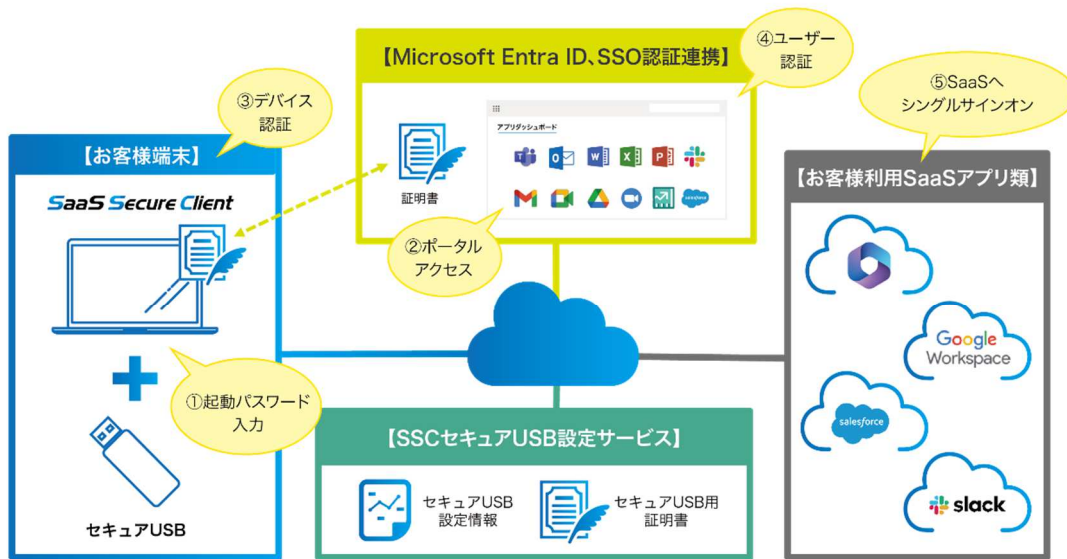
【Microsoft Entra ID、SSO認証連携】

④ユーザー認証

③デバイス認証

⑤SaaSへシングルサインオン

【お客様端末】

SaaS Secure Client

証明書

アプリダッシュボード

salesforce

②ポータルアクセス

【お客様利用SaaSアプリ類】

Google Workspace

salesforce

①起動パスワード入力

セキュアUSB

【SSCセキュアUSB設定サービス】

セキュアUSB設定情報

セキュアUSB用証明書

slack